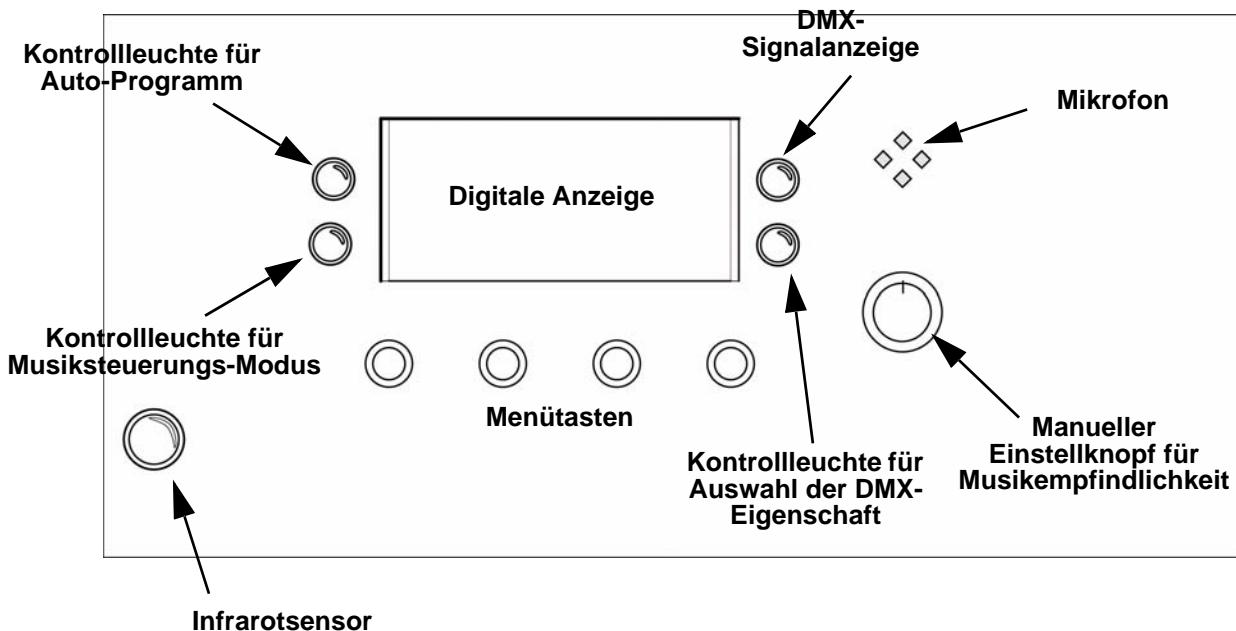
Kontrollleuchte für Auto-Programm

DMX-Signalanzeige

Mikrofon

Digitale Anzeige

Kontrollleuchte für Musiksteuerungs-Modus

Menütasten

Kontrollleuchte für Auswahl der DMX-Eigenschaft

Manueller Einstellknopf für Musikempfindlichkeit

Infrarotsensor